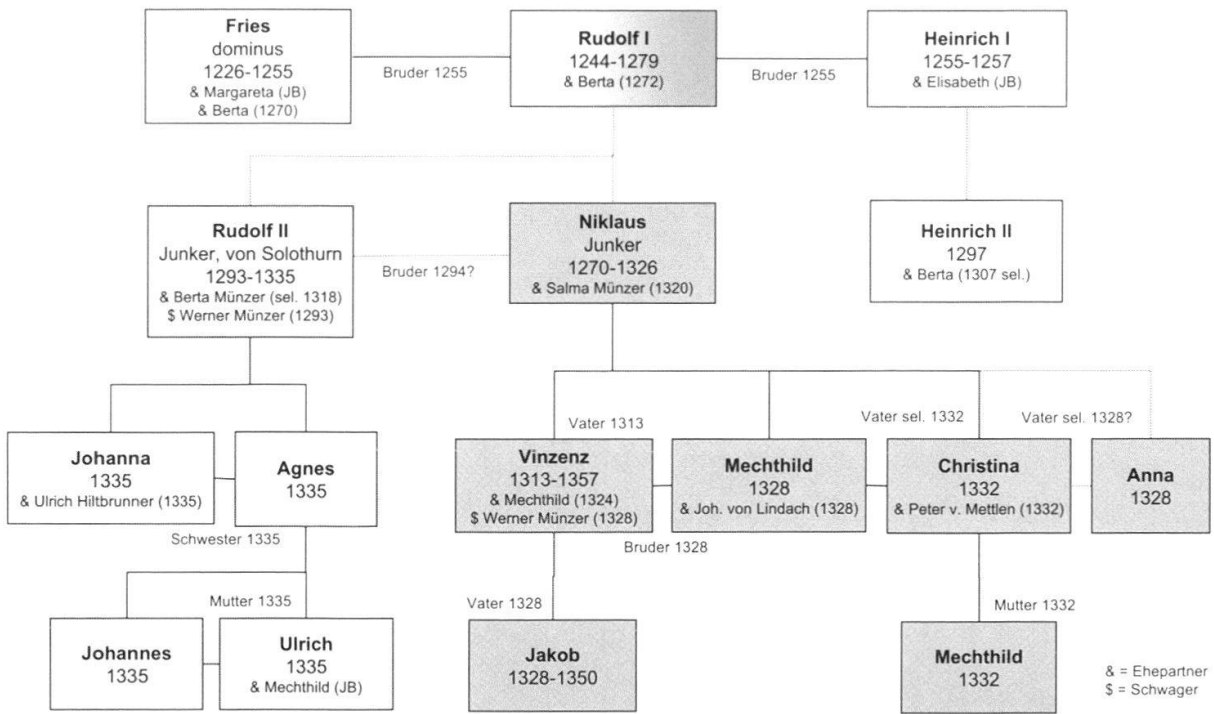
**Fries**
dominus
1226-1255
& Margareta (JB)
& Berta (1270)

Bruder 1255

**Rudolf I**
1244-1279
& Berta (1272)

Bruder 1255

**Heinrich I**
1255-1257
& Elisabeth (JB)

**Rudolf II**
Junker, von Solothurn
1293-1335
& Berta Münzer (sel. 1318)
$ Werner Münzer (1293)

Bruder 1294?

**Niklaus**
Junker
1270-1326
& Salma Münzer (1320)

**Heinrich II**
1297
& Berta (1307 sel.)

Vater 1313

Vater sel. 1332

Vater sel. 1328?

**Johanna**
1335
& Ulrich Hiltbrunner (1335)

**Agnes**
1335

**Vinzenz**
1313-1357
& Mechthild (1324)
$ Werner Münzer (1328)

**Mechthild**
1328
& Joh. von Lindach (1328)

**Christina**
1332
& Peter v. Mettlen (1332)

**Anna**
1328

Schwester 1335

Bruder 1328

Mutter 1335

Vater 1328

Mutter 1332

**Johannes**
1335

**Ulrich**
1335
& Mechthild (JB)

**Jakob**
1328-1350

**Mechthild**
1332

& = Ehepartner
$ = Schwager